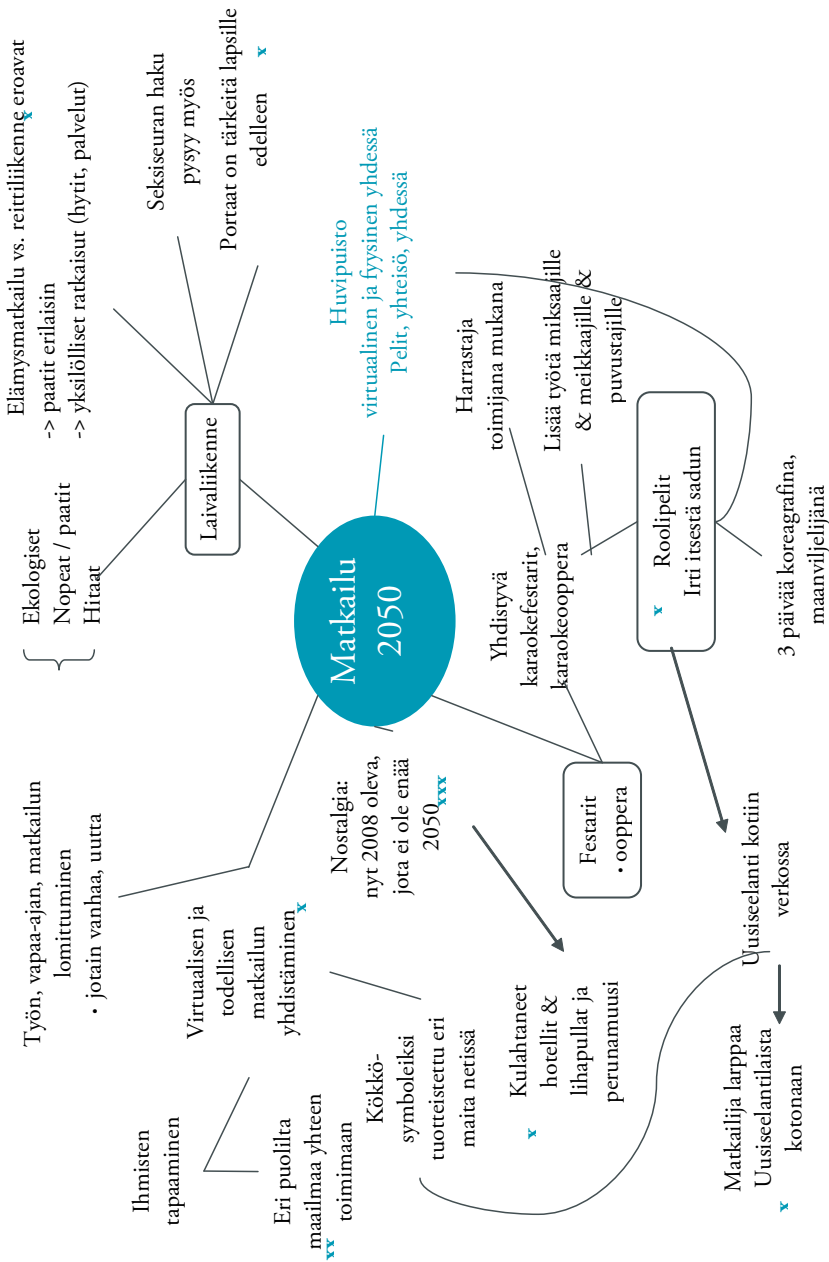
Elämysmatkailu vs. reittiliikenne eroavat
-> paatit erilaisin
-> yksilölliset ratkaisut (hytit, palvelut)

Seksiseuran haku pysyy myös

Portaat on tärkeitä lapsille edelleen

Ekologiset
Nopeat / paatit
Hitaat

Laivaliikenne

Huvipuisto
virtuaalinen ja fyysinen yhdessä
Pelit, yhteisö, yhdessä

Harrastaja toimijana mukana

Lisää työtä miksaajille & meikkaajille & puvustajille

Matkailu 2050

Yhdistyvä karaokefestarit, karaokeooppera

Roolipelit
Irti itsestä sadun

3 päivää koreagrafina, maanviljelijänä

Työn, vapaa-ajan, matkailun lomittuminen
• jotain vanhaa, uutta

Nostalgia: nyt 2008 oleva, jota ei ole enää 2050

Festarit
• ooppera

Uusiseelanti kotiin verkossa

Virtuaalisen ja todellisen matkailun yhdistäminen

Ihmisten tapaaminen

Eri puolilta maailmaa yhteen toimimaan

Kökkö-symboleiksi tuotteistettu eri maita netissä

Kulahtaneet hotellit & lihapullat ja perunamuusi

Matkailija larppaa Uusiseelantilaista kotonaan